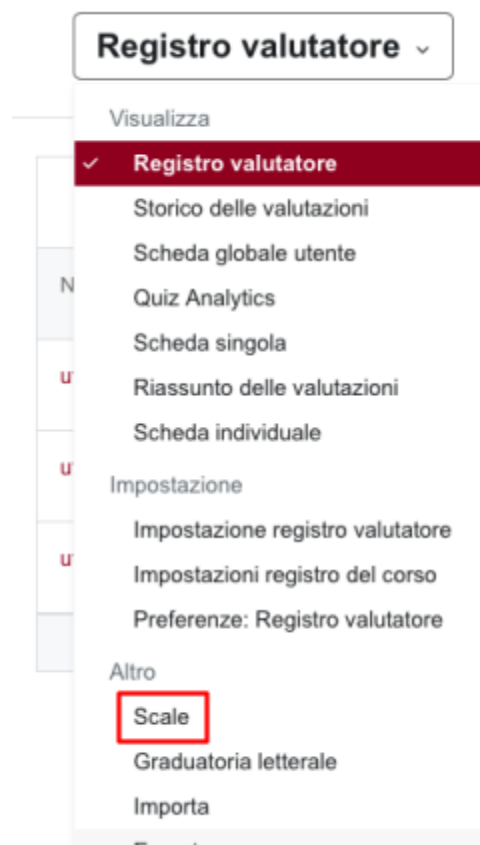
Registro valutatore ⌄

Visualizza

✓ Registro valutatore

Storico delle valutazioni

Scheda globale utente

Quiz Analytics

Scheda singola

Riassunto delle valutazioni

Scheda individuale

Impostazione

Impostazione registro valutatore

Impostazioni registro del corso

Preferenze: Registro valutatore

Altro

Scale

Graduatoria letterale

Importa

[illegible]

N

u

u

u